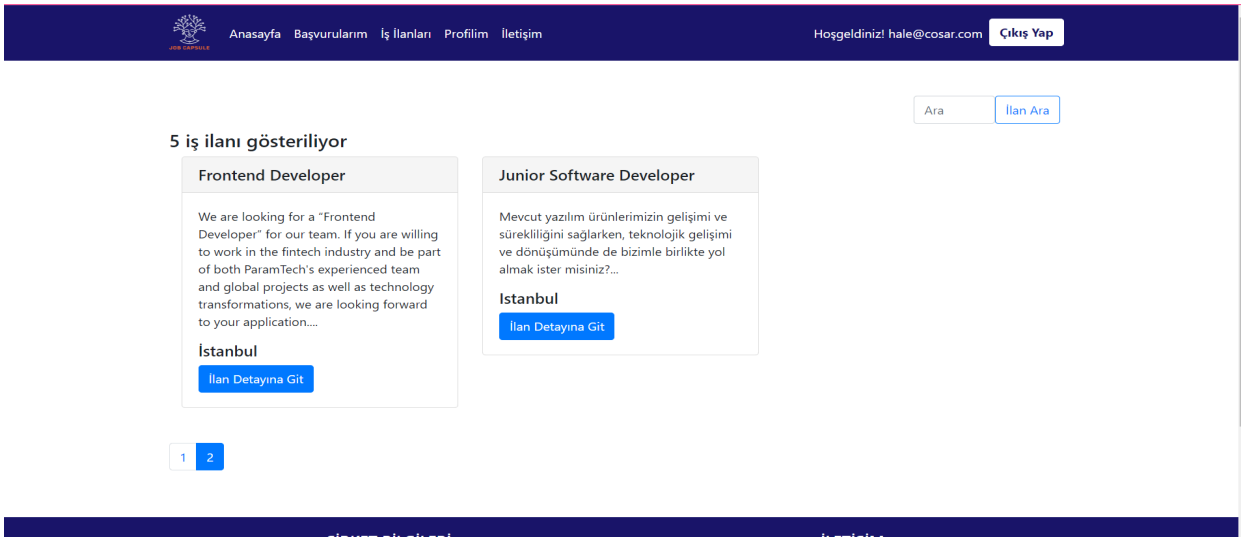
JOB CAPSULE

Anasayfa Başvurularım İş İlanları Profilim İletişim

Hoşgeldiniz! hale@cosar.com Çıkış Yap

Ara İlan Ara

5 iş ilanı gösteriliyor

Frontend Developer

We are looking for a "Frontend Developer" for our team. If you are willing to work in the fintech industry and be part of both ParamTech's experienced team and global projects as well as technology transformations, we are looking forward to your application....

İstanbul

İlan Detayına Git

Junior Software Developer

Mevcut yazılım ürünlerimizin gelişimi ve sürekliliğini sağlarken, teknolojik gelişimi ve dönüşümünde de bizimle birlikte yol almak ister misiniz?...

Istanbul

İlan Detayına Git

1 2

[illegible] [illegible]